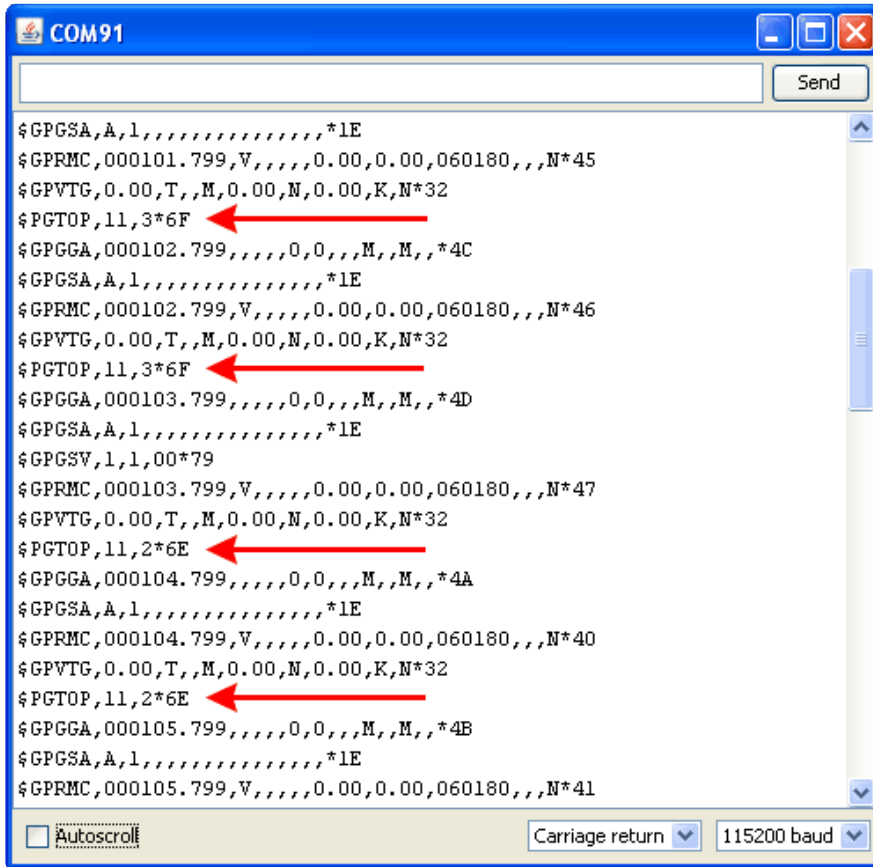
COM91

Send

$GPGSA,A,1,,,,,,,,,,,,,,,*1E
$GPRMC,000101.799,V,,,,,0.00,0.00,060180,,,N*45
$GPVTG,0.00,T,,M,0.00,N,0.00,K,N*32
$PGTOP,11,3*6F
$GPGGA,000102.799,,,,,0,0,,,M,,M,,*4C
$GPGSA,A,1,,,,,,,,,,,,,,,*1E
$GPRMC,000102.799,V,,,,,0.00,0.00,060180,,,N*46
$GPVTG,0.00,T,,M,0.00,N,0.00,K,N*32
$PGTOP,11,3*6F
$GPGGA,000103.799,,,,,0,0,,,M,,M,,*4D
$GPGSA,A,1,,,,,,,,,,,,,,,*1E
$GPGSV,1,1,00*79
$GPRMC,000103.799,V,,,,,0.00,0.00,060180,,,N*47
$GPVTG,0.00,T,,M,0.00,N,0.00,K,N*32
$PGTOP,11,2*6E
$GPGGA,000104.799,,,,,0,0,,,M,,M,,*4A
$GPGSA,A,1,,,,,,,,,,,,,,,*1E
$GPRMC,000104.799,V,,,,,0.00,0.00,060180,,,N*40
$GPVTG,0.00,T,,M,0.00,N,0.00,K,N*32
$PGTOP,11,2*6E
$GPGGA,000105.799,,,,,0,0,,,M,,M,,*4B
$GPGSA,A,1,,,,,,,,,,,,,,,*1E
$GPRMC,000105.799,V,,,,,0.00,0.00,060180,,,N*41

Autoscroll
Carriage return
115200 baud